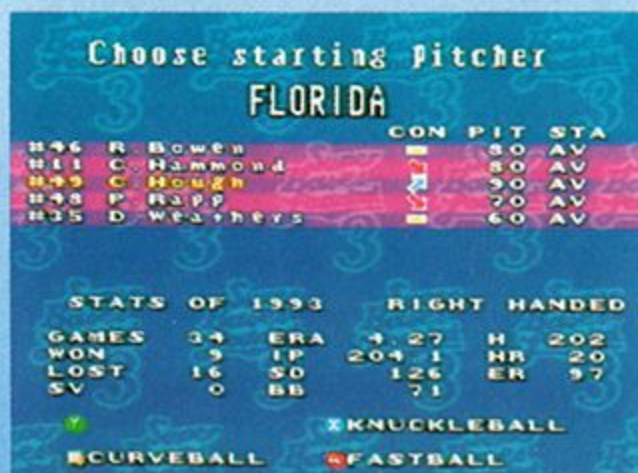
Choose starting Pitcher

FLORIDA

| | CON | PIT | STA |
|---|---|---|---|
| #46 R. Bowen | | 80 | AV |
| #11 C. Hammond | | 80 | AV |
| #49 C. Hough | | 90 | AV |
| #48 P. Rapp | | 70 | AV |
| #35 D. Weathers | | 60 | AV |

STATS OF 1993 RIGHT HANDED

| | | | | | |
|---|---|---|---|---|---|
| GAMES | 34 | ERA | 4.27 | H | 202 |
| WON | 9 | IP | 204.1 | HR | 20 |
| LOST | 16 | SO | 126 | ER | 97 |
| SV | 0 | BB | 71 | | |

Y

X KNUCKLEBALL

CURVEBALL

FASTBALL